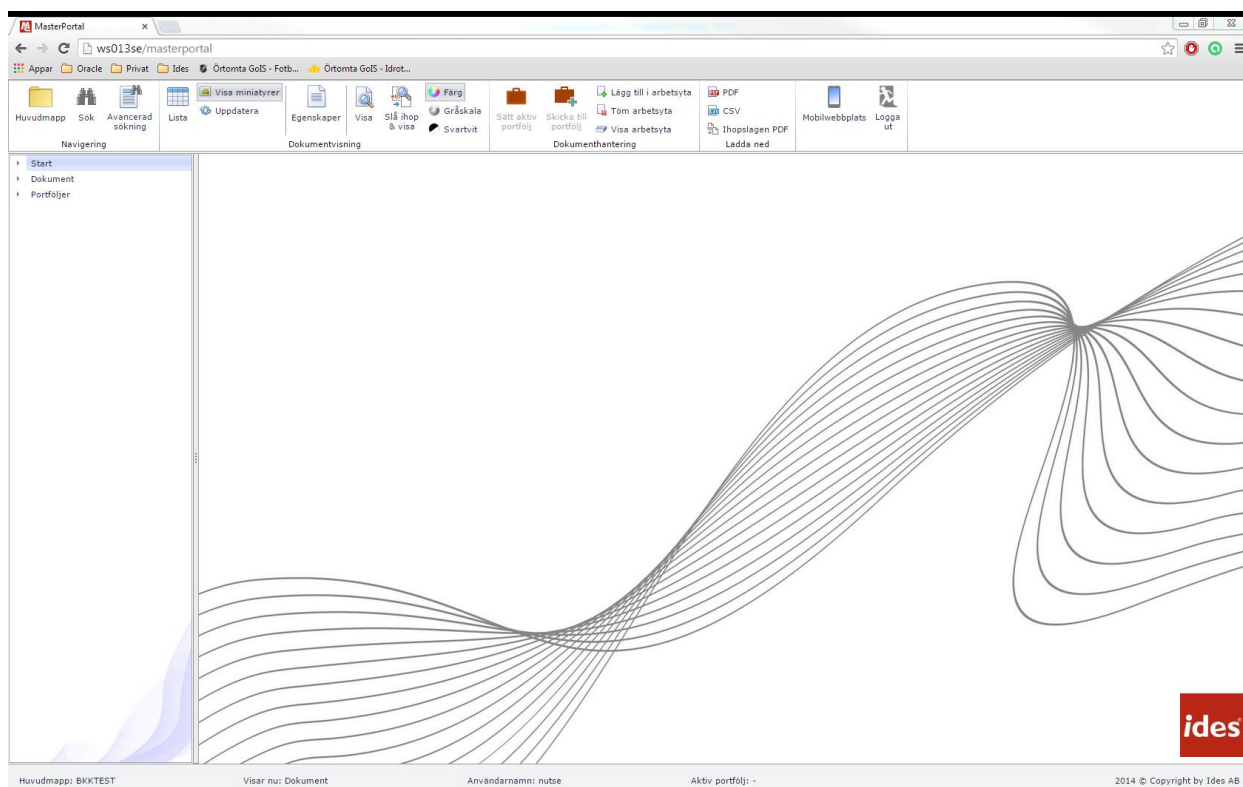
MasterPortal ×

ws013se/masterportal

Appar Oracle Privat Ides Örtomta GoIS - Fotb... Örtomta GoIS - Idrot...

Huvudmapp Sök Avancerad sökning
Navigering

Lista Visa miniatyrer Uppdatera

Egenskaper Visa Slå ihop & visa Färg Gråskala Svartvit
Dokumentvisning

Sätt aktiv portfölj Skicka till portfölj Lägg till i arbetsyta Töm arbetsyta Visa arbetsyta
Dokumenthantering

PDF CSV Ihopslagen PDF
Ladda ned

Mobilwebbplats Logga ut

Start
Dokument
Portföljer

ides

Huvudmapp: BKKTEST Visar nu: Dokument Användarnamn: nutse Aktiv portfölj: - 2014 © Copyright by Ides AB